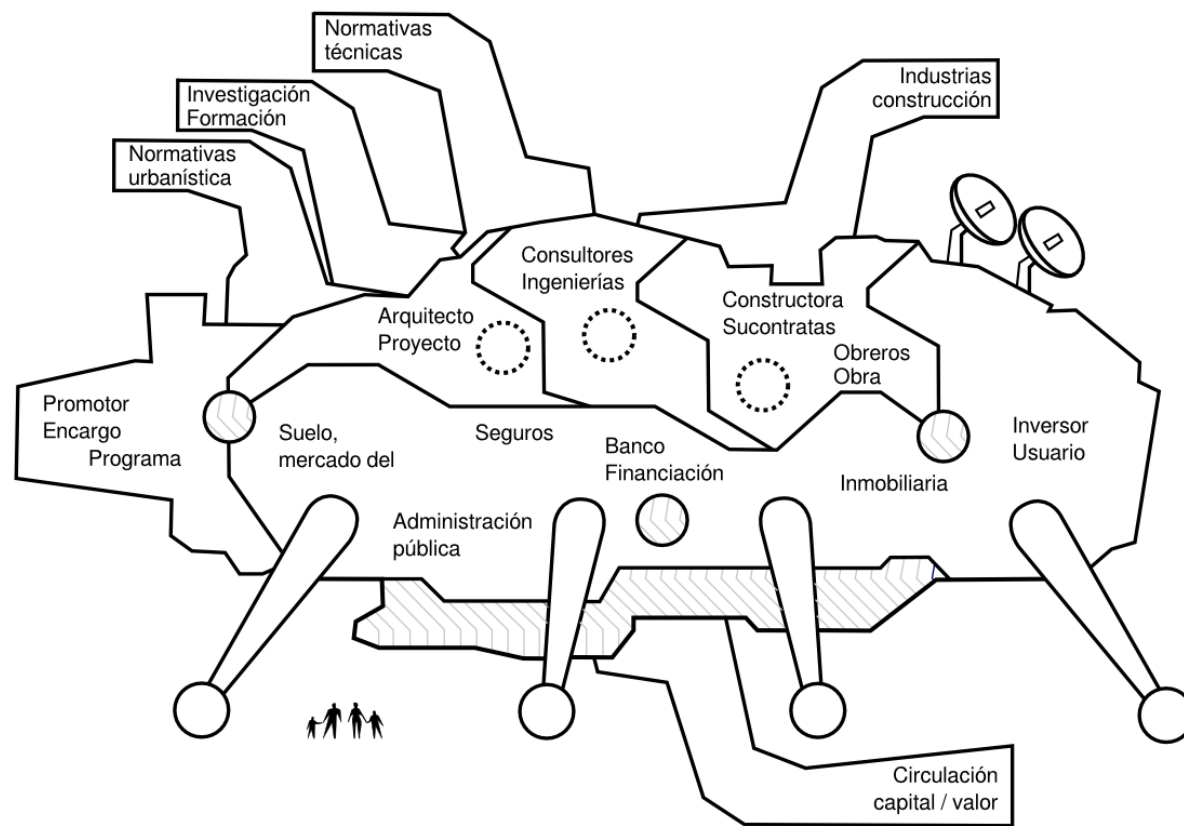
Normativas técnicas

Investigación Formación

Normativas urbanística

Industrias construcción

Consultores Ingenierías

Arquitecto Proyecto

Constructora Sucontratas

Obreros Obra

Promotor Encargo Programa

Suelo, mercado del

Seguros

Banco Financiación

Inversor Usuario

Inmobiliaria

Administración pública

Circulación capital / valor